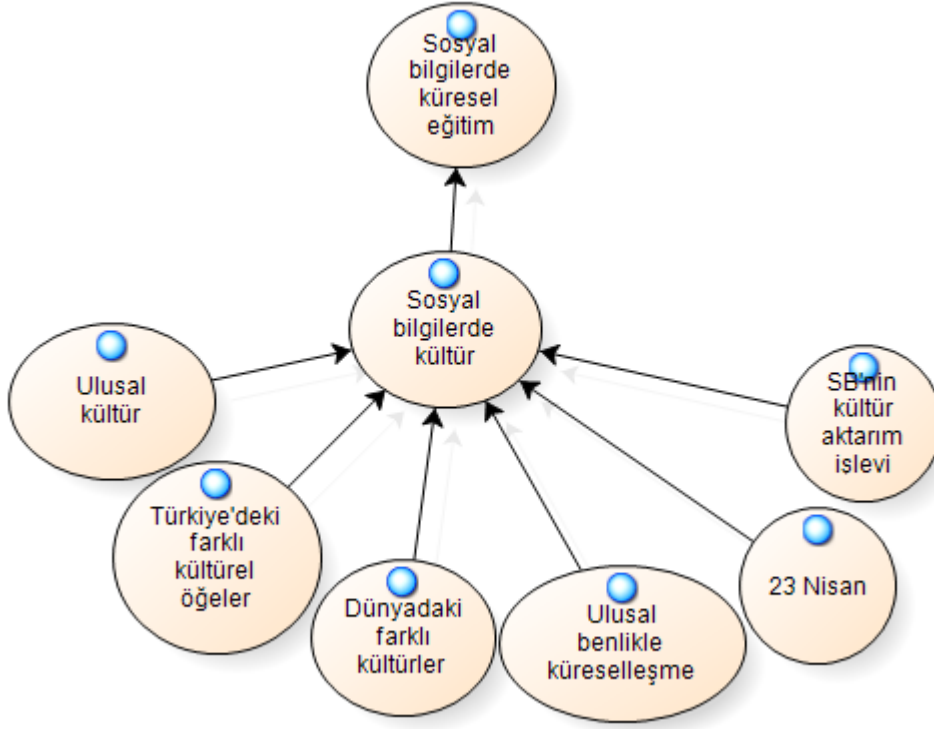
Sosyal bilgilerde küresel eğitim

Sosyal bilgilerde kültür

Ulusal kültür

SB'nin kültür aktarım islevi

Türkiye'deki farklı kültürel öğeler

Dünyadaki farklı kültürler

Ulusal benlikle küreselleşme

23 Nisan